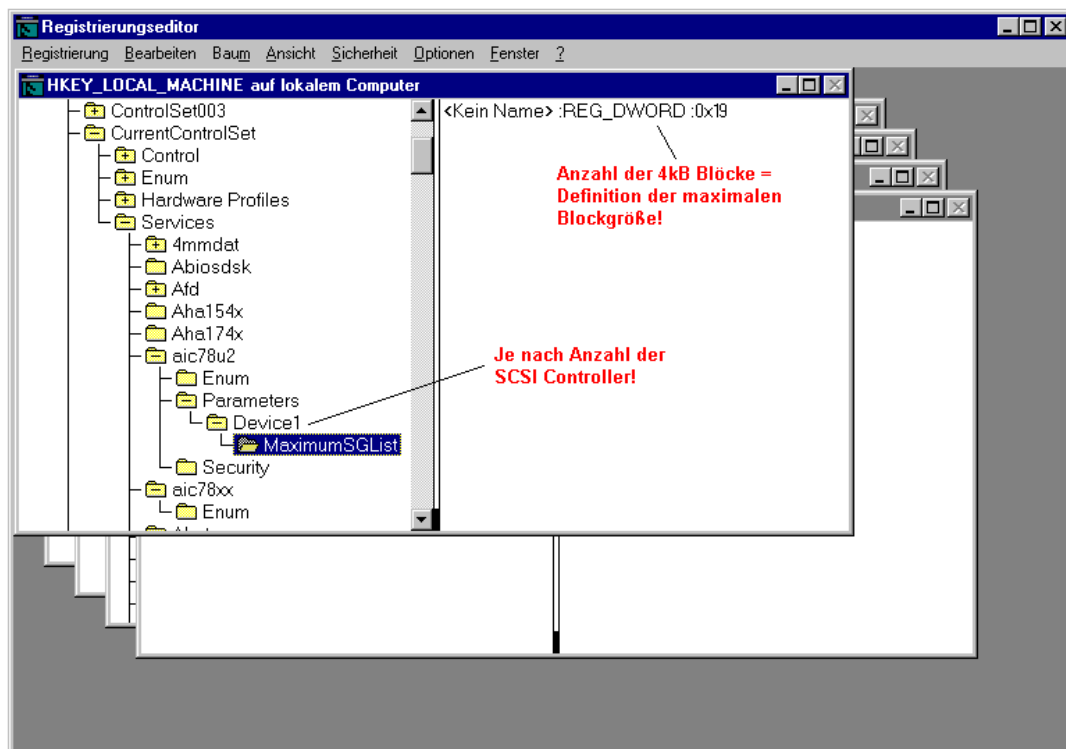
Registrierungseditor

Registrierung Bearbeiten Baum Ansicht Sicherheit Optionen Fenster ?

HKEY_LOCAL_MACHINE auf lokalem Computer

ControlSet003
CurrentControlSet
Control
Enum
Hardware Profiles
Services
4mmdat
Abiosdsk
Afd
Aha154x
Aha174x
aic78u2
Enum
Parameters
Device1
MaximumSGList
Security
aic78xx
Enum

<Kein Name> :REG_DWORD :0x19

Anzahl der 4kB Blöcke = Definition der maximalen Blockgröße!

Je nach Anzahl der SCSI Controller!